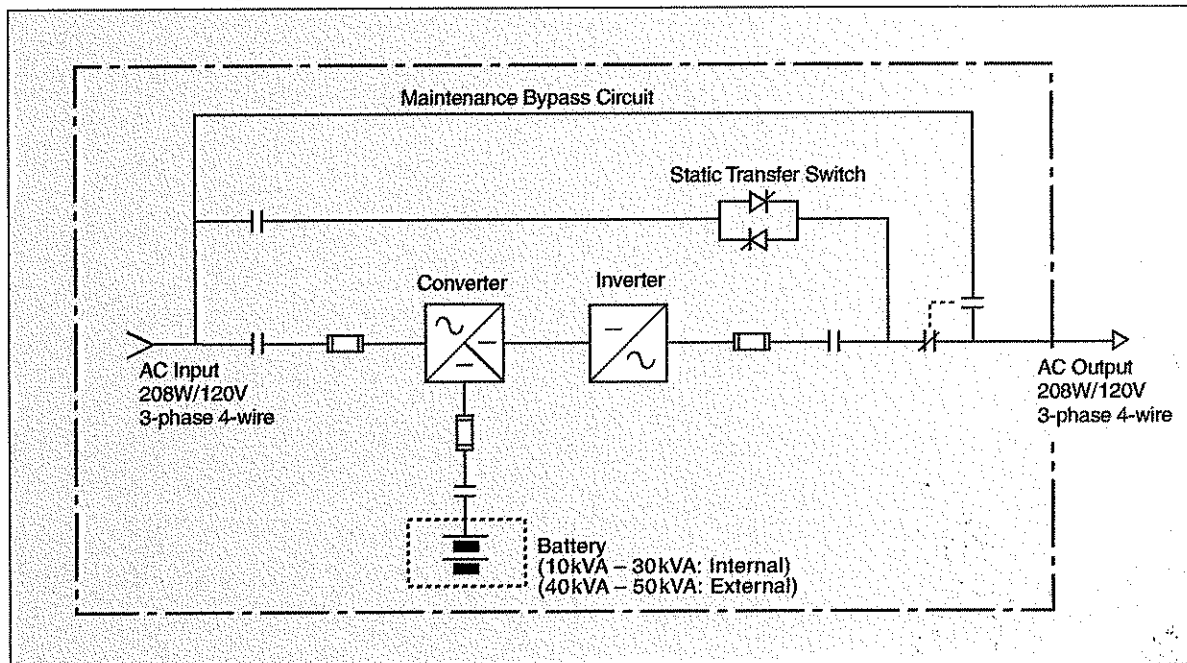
Maintenance Bypass Circuit

Static Transfer Switch

Converter

Inverter

AC Input
208W/120V
3-phase 4-wire

AC Output
208W/120V
3-phase 4-wire

Battery
(10kVA – 30kVA: Internal)
(40kVA – 50kVA: External)